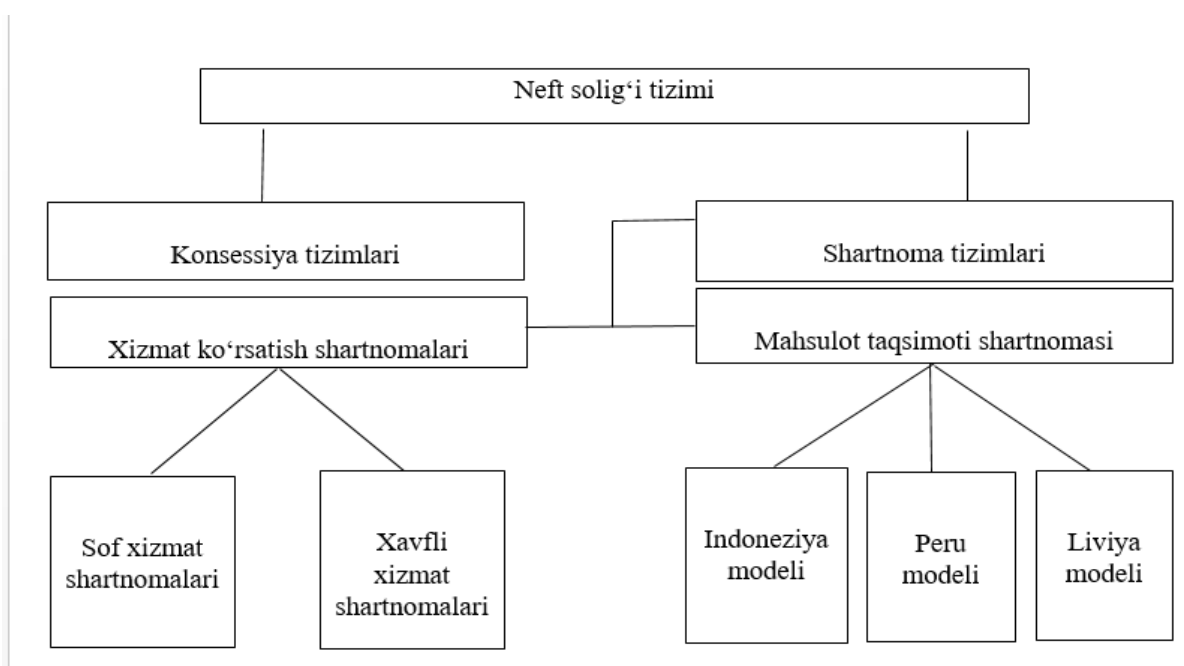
Neft solig‘i tizimi

Konsessiya tizimlari

Shartnoma tizimlari

Xizmat ko‘rsatish shartnomalari

Mahsulot taqsimoti shartnomasi

Sof xizmat shartnomalari

Xavfli xizmat shartnomalari

Indoneziya modeli

Peru modeli

Liviya modeli